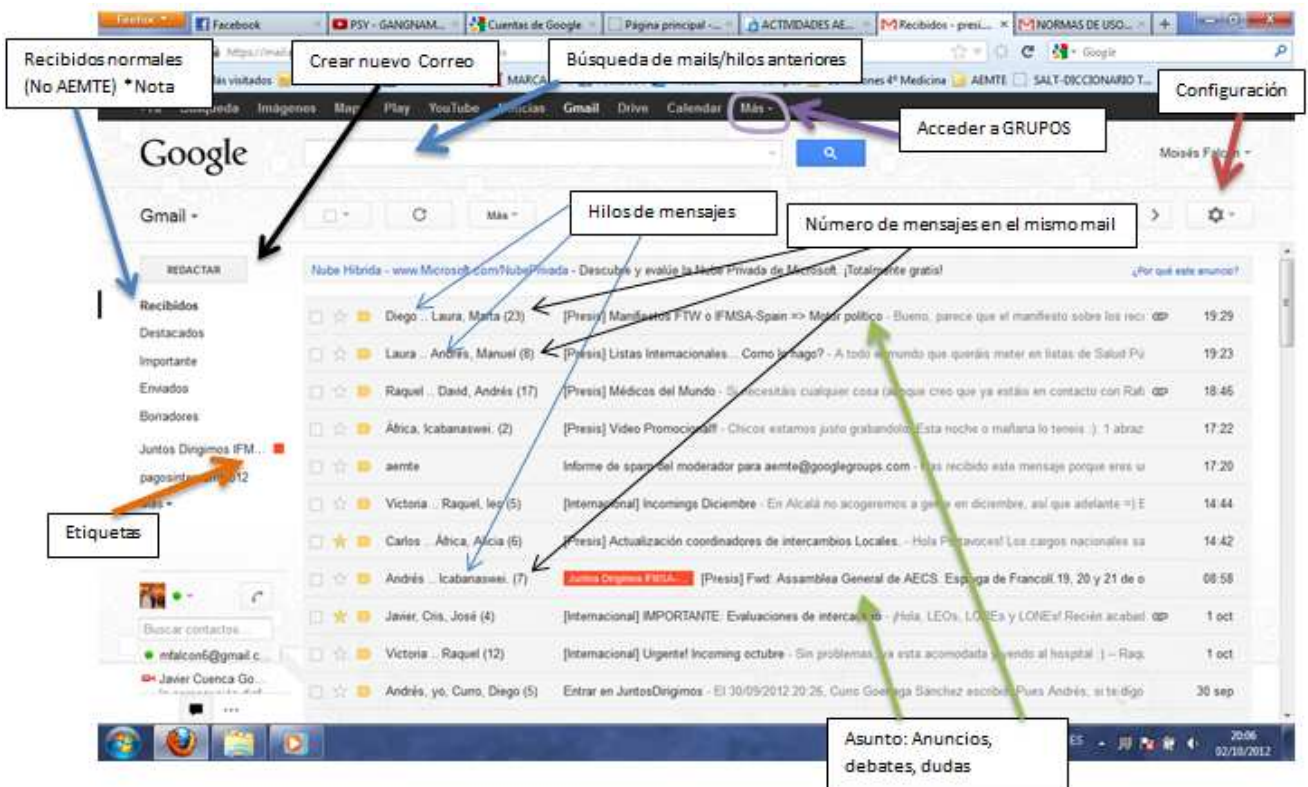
Firefox | Facebook | PSY - GANGNAM... | Cuentas de Google | Página principal -... | ACTIVIDADES AE... | Recibidos - presi... | NORMAS DE USO... | +

Recibidos normales (No AEMTE) *Nota

Crear nuevo Correo

Búsqueda de mails/hilos anteriores

Configuración

Acceder a GRUPOS

Más visitados | MARCA | ...nes 4º Medicina | AEMTE | SALT-DICCIONARIO T...

+Tú Búsqueda Imágenes Maps Play YouTube Noticias Gmail Drive Calendar Más

Google

Moisés Falcón

Gmail

Más

Hilos de mensajes

Número de mensajes en el mismo mail

REDACTAR

Nube Híbrida - www.Microsoft.com/NubePrivada - Descubre y evalúe la Nube Privada de Microsoft. ¡Totalmente gratis!

¿Por qué este anuncio?

Recibidos
Destacados
Importante
Enviados
Borradores
Juntos Dirigimos IFM...
pagosint...2012
Más

Etiquetas

| | | |
|---|---|---|
| Diego ... Laura, Marta (23) | [Presis] Manifiestos FTW o IFMSA-Spain => Motor político - Bueno, parece que el manifiesto sobre los recu | 19:29 |
| Laura ... Andrés, Manuel (8) | [Presis] Listas Internacionales... Como lo hago? - A todo el mundo que queráis meter en listas de Salud Pú | 19:23 |
| Raquel ... David, Andrés (17) | [Presis] Médicos del Mundo - Si necesitáis cualquier cosa (aunque creo que ya estáis en contacto con Rafi | 18:46 |
| África, Icabanaswei. (2) | [Presis] Video Promocional! - Chicos estamos justo grabandolo. Esta noche o mañana lo teneis :). 1 abraz | 17:22 |
| aemte | Informe de spam del moderador para aemte@googlegroups.com - Has recibido este mensaje porque eres u | 17:20 |
| Victoria ... Raquel, leo (5) | [Internacional] Incomings Diciembre - En Alcalá no acogeremos a gente en diciembre, así que adelante =) E | 14:44 |
| Carlos ... África, Alicia (6) | [Presis] Actualización coordinadores de intercambios Locales. - Hola Portavoces! Los cargos nacionales sa | 14:42 |
| Andrés ... Icabanaswei. (7) | Juntos Dirigimos IFMSA... [Presis] Fwd: Assamblea General de AECS. Esp...ga de Francoli 19, 20 y 21 de o | 08:58 |
| Javier, Cris, José (4) | [Internacional] IMPORTANTE: Evaluaciones de intercambio - ¡Hola, LEOs, LOREs y LONEs! Recién acabad | 1 oct |
| Victoria ... Raquel (12) | [Internacional] Urgente! Incoming octubre - Sin problemas, ya esta acomodada y yendo al hospital :) - Raq | 1 oct |
| Andrés, yo, Curro, Diego (5) | Entrar en JuntosDirigimos - El 30/09/2012 20:26, Curro Goenaga Sánchez escribió: Pues Andrés, si te digo | 30 sep |

Buscar contactos...
mfalcon6@gmail.c...
Javier Cuenca Go...

Asunto: Anuncios, debates, dudas

ES 20:06 02/10/2012